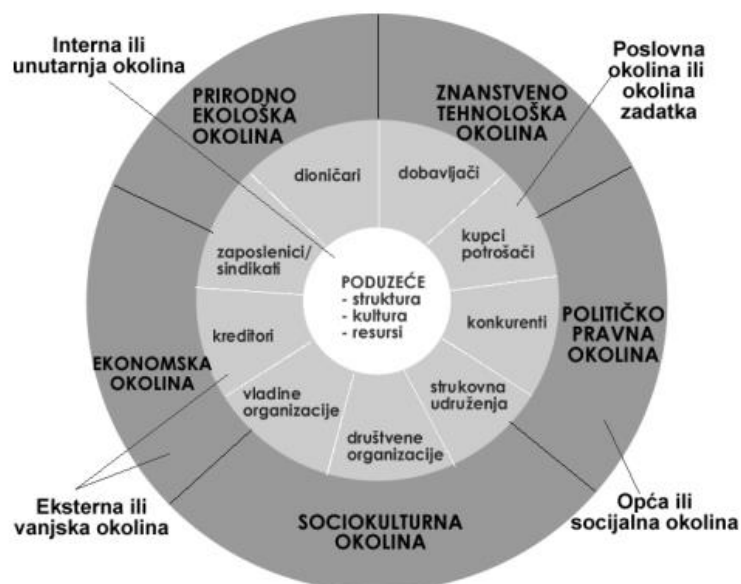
Interna ili unutarnja okolina

Poslovna okolina ili okolina zadatka

PRIRODNO EKOLOŠKA OKOLINA

ZNANSTVENO TEHNOLOŠKA OKOLINA

dioničari

dobavljači

zaposlenici/ sindikati

kupci potrošači

PODUZEĆE
- struktura
- kultura
- resursi

kreditori

konkurenti

POLITIČKO PRAVNA OKOLINA

EKONOMSKA OKOLINA

vladine organizacije

strukovna udruženja

društvene organizacije

Eksterna ili vanjska okolina

SOCIOKULTURNA OKOLINA

Opća ili socijalna okolina